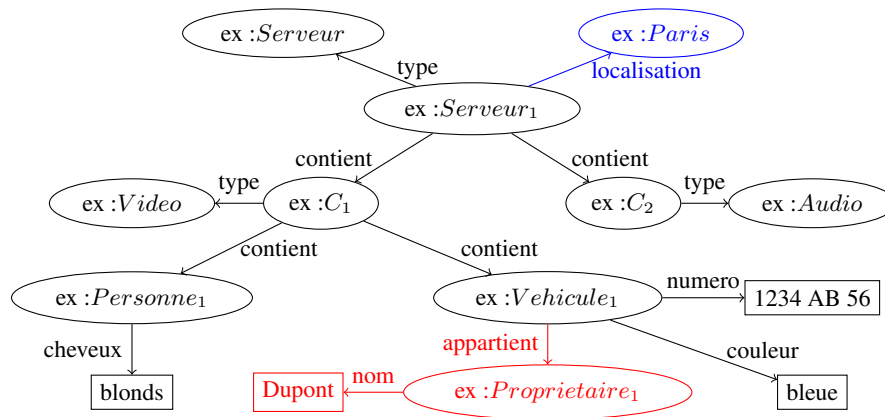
ex :$Serveur$

ex :$Paris$

type

localisation

ex :$Serveur_1$

contient

contient

type

type

ex :$Video$

ex :$C_1$

ex :$C_2$

ex :$Audio$

contient

contient

ex :$Personne_1$

ex :$Vehicule_1$

numero

1234 AB 56

cheveux

appartient

couleur

blonds

Dupont

nom

ex :$Proprietaire_1$

bleue